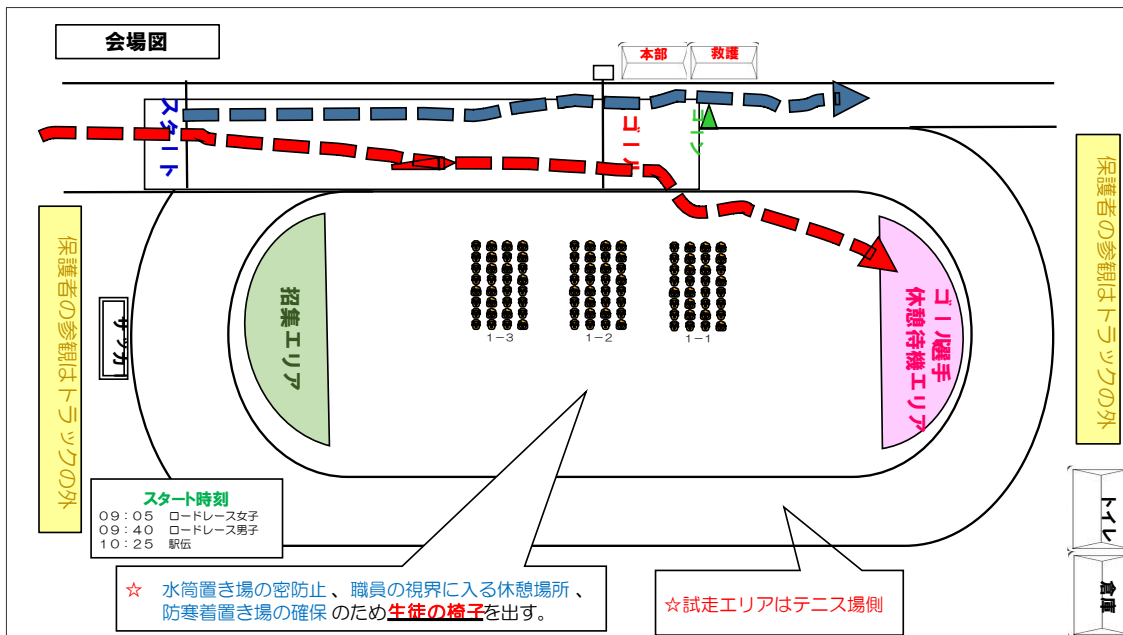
会場図

本部

救護

スタート

ゴール

ゴール

保護者の参観はトラックの外

保護者の参観はトラックの外

サッカー

招集エリア

1−3

1−2

1−1

ゴール選手休憩待機エリア

トイレ

倉庫

スタート時刻
09：05　ロードレース女子
09：40　ロードレース男子
10：25　駅伝

☆　水筒置き場の密防止、職員の視界に入る休憩場所、防寒着置き場の確保のため生徒の椅子を出す。

☆試走エリアはテニス場側